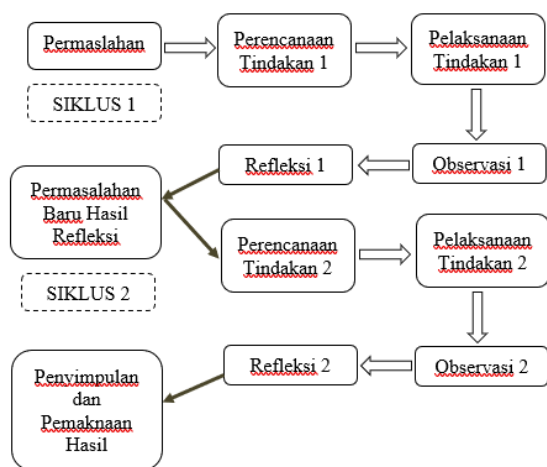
Permaslahan

Perencanaan Tindakan 1

Pelaksanaan Tindakan 1

SIKLUS 1

Refleksi 1

Observasi 1

Permasalahan Baru Hasil Refleksi

Perencanaan Tindakan 2

Pelaksanaan Tindakan 2

SIKLUS 2

Refleksi 2

Observasi 2

Penyimpulan dan Pemaknaan Hasil